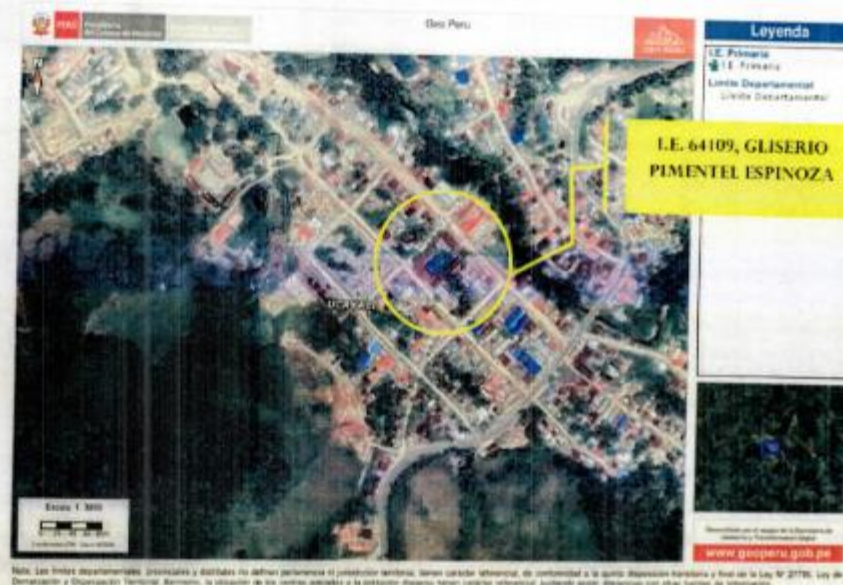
PERÚ Presidencia del Consejo de Ministros

Geo Peru

Leyenda

I.E. Primaria
I.E. Primaria

Límite Departamental
Límite Departamental

I.E. 64109, GLISERIO PIMENTEL ESPINOZA

Escala 1:3000

www.geoperu.gob.pe

Nota: Los límites departamentales, provinciales y distritales no definen pertenencia ni jurisdicción territorial, tienen carácter referencial, de conformidad a la quinta disposición transitoria y final de la Ley N° 27795, Ley de Demarcación y Organización Territorial. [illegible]